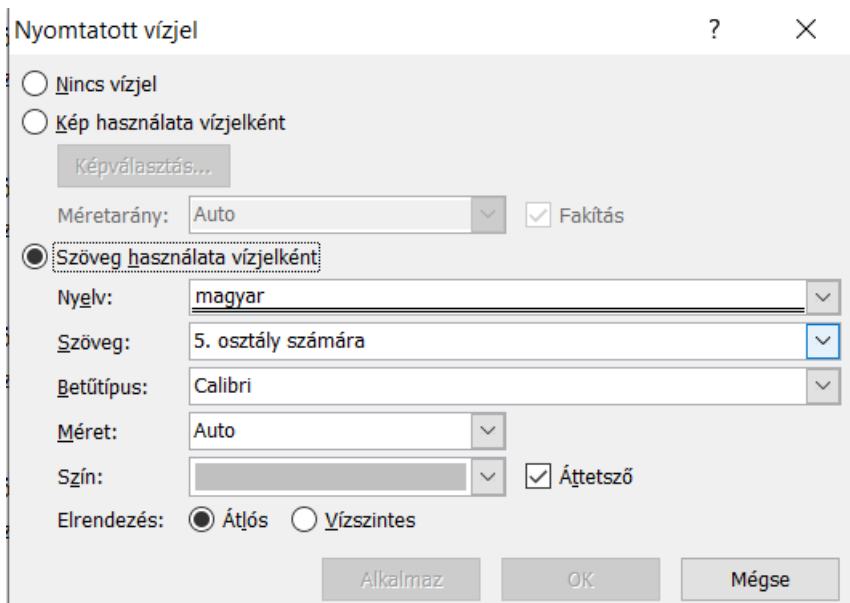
Nyomtatott vízjel

?

X

Nincs vízjel

Kép használata vízjelként

Képválasztás...

Méretarány: Auto

Fakítás

Szöveg használata vízjelként

Nyelv: magyar

Szöveg: 5. osztály számára

Betűtípus: Calibri

Méret: Auto

Szín:

Áttetsző

Elrendezés: Átlós Vízszintes

Alkalmaz

OK

Mégse